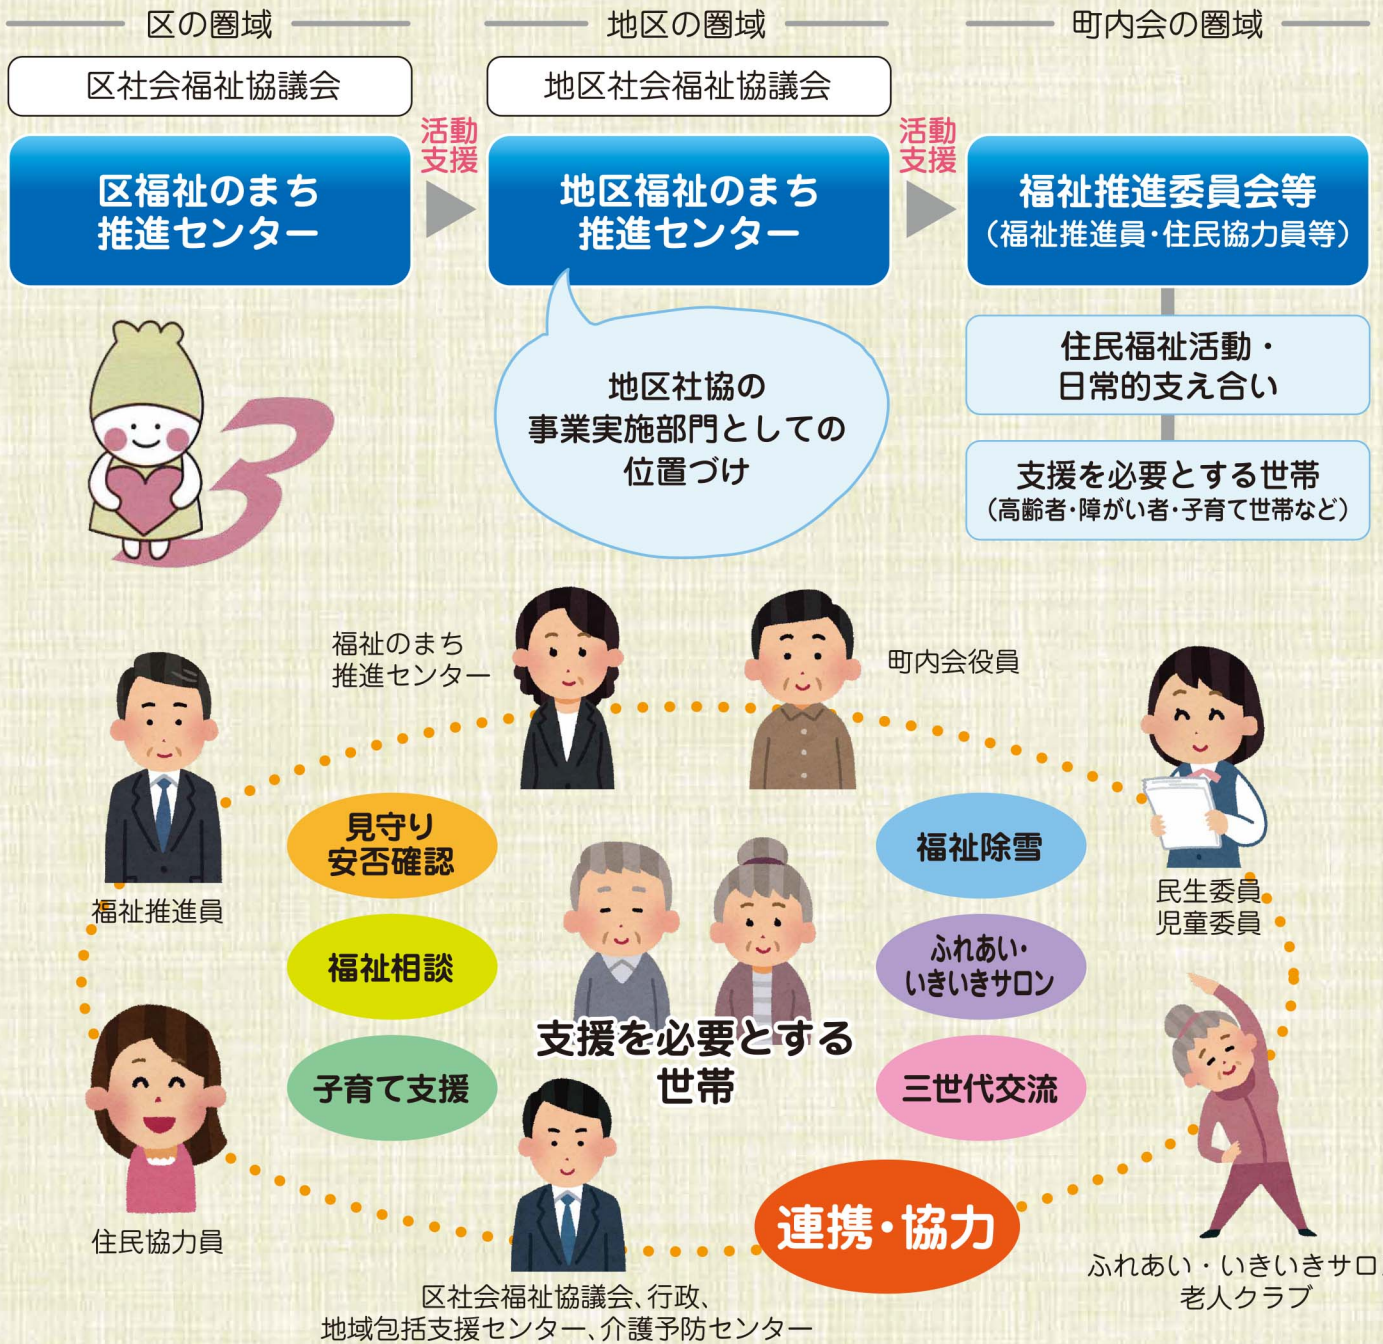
区の圏域

区社会福祉協議会

区福祉のまち推進センター

活動支援

地区の圏域

地区社会福祉協議会

地区福祉のまち推進センター

活動支援

町内会の圏域

福祉推進委員会等
（福祉推進員・住民協力員等）

住民福祉活動・日常的支え合い

支援を必要とする世帯
（高齢者・障がい者・子育て世帯など）

地区社協の事業実施部門としての位置づけ

福祉のまち推進センター

町内会役員

福祉推進員

見守り安否確認

福祉相談

子育て支援

福祉除雪

ふれあい・いきいきサロン

三世代交流

支援を必要とする世帯

民生委員
児童委員

住民協力員

連携・協力

ふれあい・いきいきサロ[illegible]
老人クラブ

区社会福祉協議会、行政、
地域包括支援センター、介護予防センター